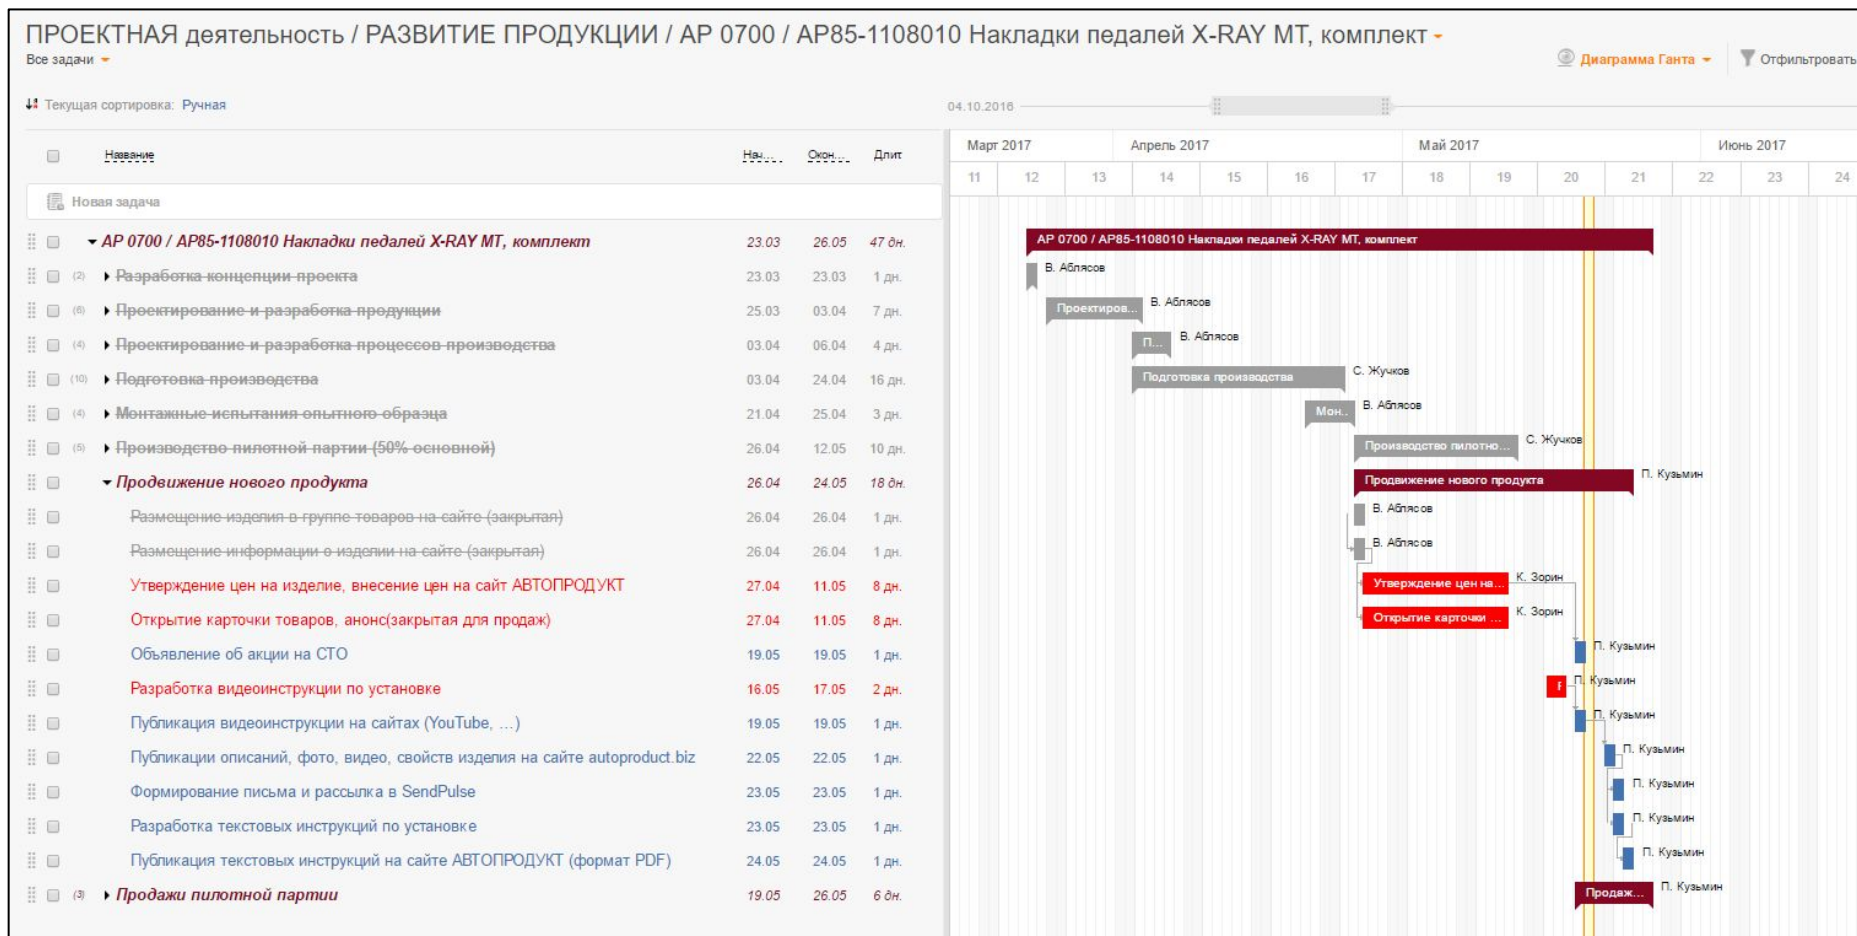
ПРОЕКТНАЯ деятельность / РАЗВИТИЕ ПРОДУКЦИИ / АР 0700 / АР85-1108010 Накладки педалей X-RAY MT, комплект

Все задачи

Диаграмма Ганта | Отфильтровать

Текущая сортировка: Ручная

04.10.2016

| | Название | Нач... | Окон... | Длит |
|---|---|---|---|---|
| | Новая задача | | | |
| | АР 0700 / АР85-1108010 Накладки педалей X-RAY MT, комплект | 23.03 | 26.05 | 47 дн. |
| (2) | Разработка концепции проекта | 23.03 | 23.03 | 1 дн. |
| (6) | Проектирование и разработка продукции | 25.03 | 03.04 | 7 дн. |
| (4) | Проектирование и разработка процессов производства | 03.04 | 06.04 | 4 дн. |
| (10) | Подготовка производства | 03.04 | 24.04 | 16 дн. |
| (4) | Монтажные испытания опытного образца | 21.04 | 25.04 | 3 дн. |
| (5) | Производство пилотной партии (50% основной) | 26.04 | 12.05 | 10 дн. |
| | Продвижение нового продукта | 26.04 | 24.05 | 18 дн. |
| | Размещение изделия в группе товаров на сайте (закрытая) | 26.04 | 26.04 | 1 дн. |
| | Размещение информации о изделии на сайте (закрытая) | 26.04 | 26.04 | 1 дн. |
| | Утверждение цен на изделие, внесение цен на сайт АВТОПРОДУКТ | 27.04 | 11.05 | 8 дн. |
| | Открытие карточки товаров, анонс(закрытая для продаж) | 27.04 | 11.05 | 8 дн. |
| | Объявление об акции на СТО | 19.05 | 19.05 | 1 дн. |
| | Разработка видеоинструкции по установке | 16.05 | 17.05 | 2 дн. |
| | Публикация видеоинструкции на сайтах (YouTube, ...) | 19.05 | 19.05 | 1 дн. |
| | Публикации описаний, фото, видео, свойств изделия на сайте autoproduct.biz | 22.05 | 22.05 | 1 дн. |
| | Формирование письма и рассылка в SendPulse | 23.05 | 23.05 | 1 дн. |
| | Разработка текстовых инструкций по установке | 23.05 | 23.05 | 1 дн. |
| | Публикация текстовых инструкций на сайте АВТОПРОДУКТ (формат PDF) | 24.05 | 24.05 | 1 дн. |
| (3) | Продажи пилотной партии | 19.05 | 26.05 | 6 дн. |

Март 2017 Апрель 2017 Май 2017 Июнь 2017
11 12 13 14 15 16 17 18 19 20 21 22 23 24

АР 0700 / АР85-1108010 Накладки педалей X-RAY MT, комплект
В. Абласов
Проектиров... В. Абласов
П... В. Абласов
Подготовка производства С. Жучков
Мон.. В. Абласов
Производство пилотно... С. Жучков
Продвижение нового продукта П. Кузьмин
В. Абласов
В. Абласов
Утверждение цен на... К. Зорин
Открытие карточки ... К. Зорин
П. Кузьмин
Р П. Кузьмин
П. Кузьмин
П. Кузьмин
П. Кузьмин
П. Кузьмин
П. Кузьмин
Продаж... П. Кузьмин